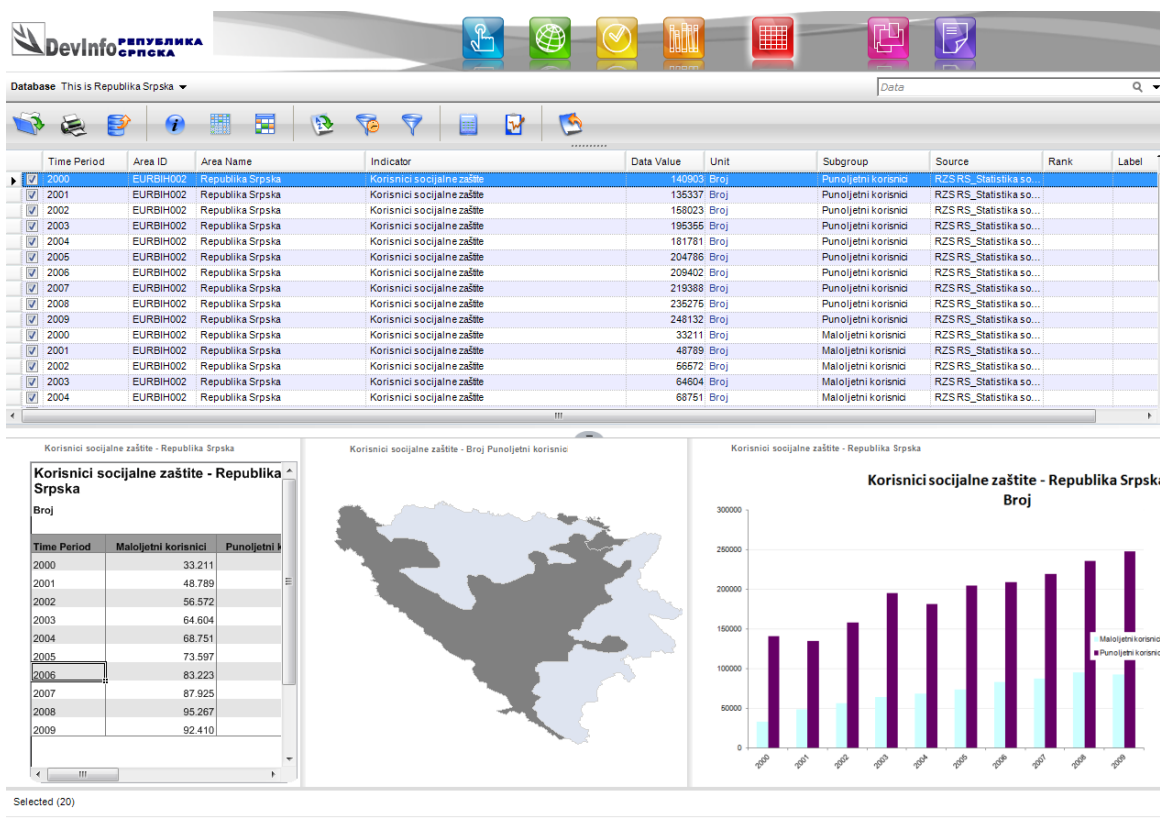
DevInfo РЕПУБЛИКА СРПСКА

Database This is Republika Srpska

Data

| Time Period | Area ID | Area Name | Indicator | Data Value | Unit | Subgroup | Source | Rank | Label |
|---|---|---|---|---|---|---|---|---|---|
| 2000 | EURBIH002 | Republika Srpska | Korisnici socijalne zaštite | 140903 | Broj | Punoljetni korisnici | RZS RS_Statistika so... | | |
| 2001 | EURBIH002 | Republika Srpska | Korisnici socijalne zaštite | 135337 | Broj | Punoljetni korisnici | RZS RS_Statistika so... | | |
| 2002 | EURBIH002 | Republika Srpska | Korisnici socijalne zaštite | 158023 | Broj | Punoljetni korisnici | RZS RS_Statistika so... | | |
| 2003 | EURBIH002 | Republika Srpska | Korisnici socijalne zaštite | 195355 | Broj | Punoljetni korisnici | RZS RS_Statistika so... | | |
| 2004 | EURBIH002 | Republika Srpska | Korisnici socijalne zaštite | 181781 | Broj | Punoljetni korisnici | RZS RS_Statistika so... | | |
| 2005 | EURBIH002 | Republika Srpska | Korisnici socijalne zaštite | 204786 | Broj | Punoljetni korisnici | RZS RS_Statistika so... | | |
| 2006 | EURBIH002 | Republika Srpska | Korisnici socijalne zaštite | 209402 | Broj | Punoljetni korisnici | RZS RS_Statistika so... | | |
| 2007 | EURBIH002 | Republika Srpska | Korisnici socijalne zaštite | 219388 | Broj | Punoljetni korisnici | RZS RS_Statistika so... | | |
| 2008 | EURBIH002 | Republika Srpska | Korisnici socijalne zaštite | 235275 | Broj | Punoljetni korisnici | RZS RS_Statistika so... | | |
| 2009 | EURBIH002 | Republika Srpska | Korisnici socijalne zaštite | 248132 | Broj | Punoljetni korisnici | RZS RS_Statistika so... | | |
| 2000 | EURBIH002 | Republika Srpska | Korisnici socijalne zaštite | 33211 | Broj | Maloljetni korisnici | RZS RS_Statistika so... | | |
| 2001 | EURBIH002 | Republika Srpska | Korisnici socijalne zaštite | 48789 | Broj | Maloljetni korisnici | RZS RS_Statistika so... | | |
| 2002 | EURBIH002 | Republika Srpska | Korisnici socijalne zaštite | 56572 | Broj | Maloljetni korisnici | RZS RS_Statistika so... | | |
| 2003 | EURBIH002 | Republika Srpska | Korisnici socijalne zaštite | 64604 | Broj | Maloljetni korisnici | RZS RS_Statistika so... | | |
| 2004 | EURBIH002 | Republika Srpska | Korisnici socijalne zaštite | 68751 | Broj | Maloljetni korisnici | RZS RS_Statistika so... | | |

Korisnici socijalne zaštite - Republika Srpska

Korisnici socijalne zaštite - Republika Srpska
Broj

| Time Period | Maloljetni korisnici | Punoljetni k |
|---|---|---|
| 2000 | 33.211 | |
| 2001 | 48.789 | |
| 2002 | 56.572 | |
| 2003 | 64.604 | |
| 2004 | 68.751 | |
| 2005 | 73.597 | |
| 2006 | 83.223 | |
| 2007 | 87.925 | |
| 2008 | 95.267 | |
| 2009 | 92.410 | |

Korisnici socijalne zaštite - Broj Punoljetni korisnici

Korisnici socijalne zaštite - Republika Srpska

Korisnici socijalne zaštite - Republika Srpska
Broj

300000
250000
200000
150000
100000
50000
0

Maloljetni korisnic
Punoljetni korisnic

2000 2001 2002 2003 2004 2005 2006 2007 2008 2009

Selected (20)